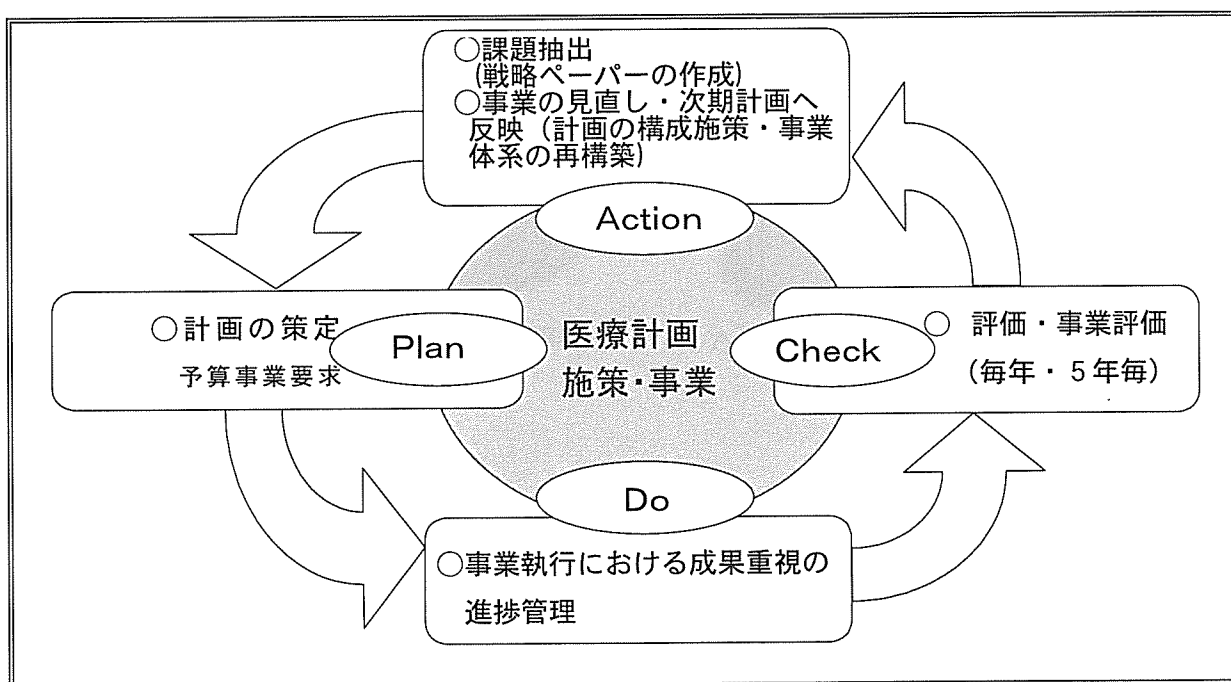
○課題抽出
(戦略ペーパーの作成)
○事業の見直し・次期計画へ反映（計画の構成施策・事業体系の再構築)

Action

○計画の策定
予算事業要求

Plan

医療計画
施策・事業

Check

○ 評価・事業評価
(毎年・5年毎)

Do

○事業執行における成果重視の進捗管理